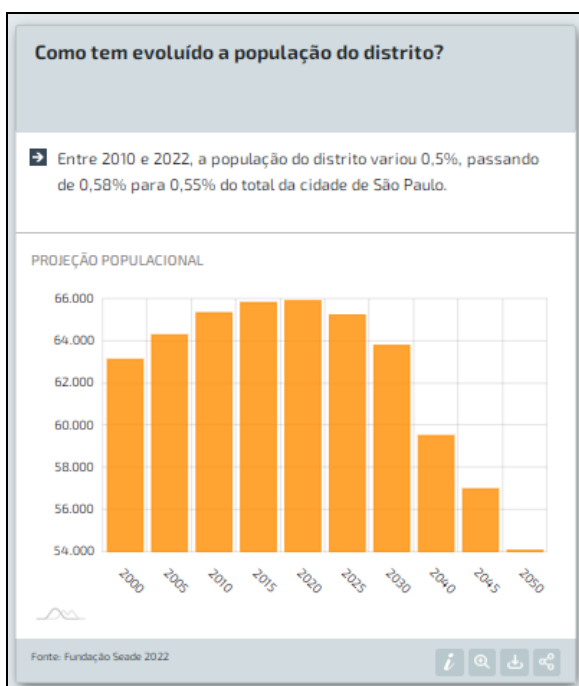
Como tem evoluído a população do distrito?

Entre 2010 e 2022, a população do distrito variou 0,5%, passando de 0,58% para 0,55% do total da cidade de São Paulo.

PROJEÇÃO POPULACIONAL

66.000
64.000
62.000
60.000
58.000
56.000
54.000

2000
2005
2010
2015
2020
2025
2030
2040
2045
2050

Fonte: Fundação Seade 2022